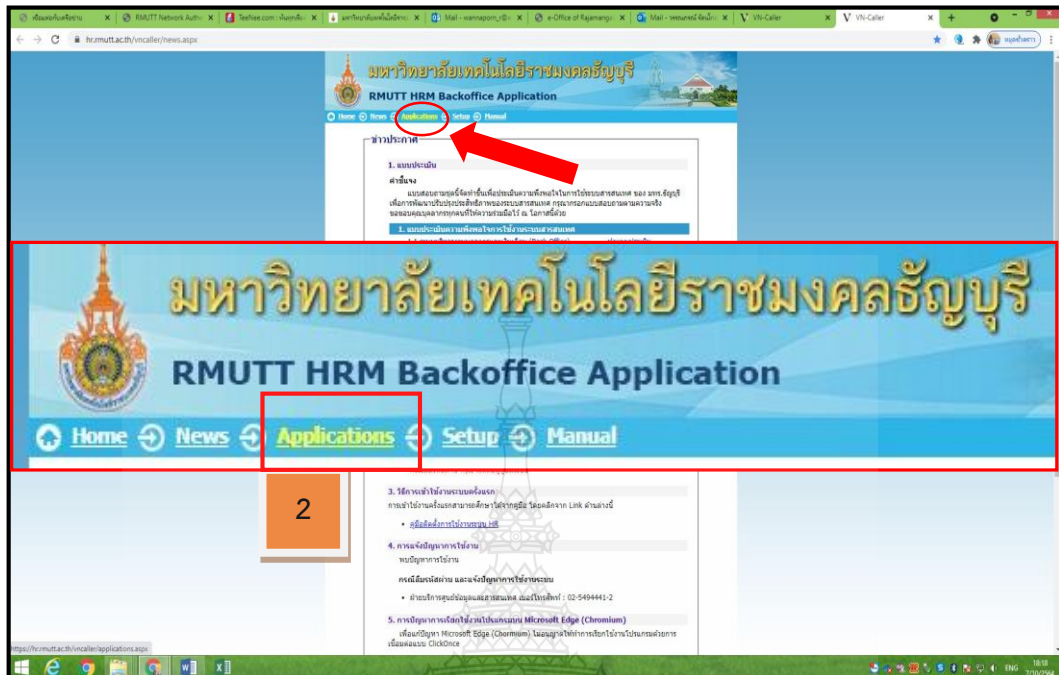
RMUTT Network Auth | Teefilee.com | Mail - wannaporn_r@ | e-Office of Rajamangala | VN-Caller | VN-Caller

hr.rmutt.ac.th/vncaller/news.aspx

มหาวิทยาลัยเทคโนโลยีราชมงคลธัญบุรี
RMUTT HRM Backoffice Application
Home News Applications Setup Manual

ข่าวประกาศ

1. แบบประเมิน

คำชี้แจง
แบบสอบถามชุดนี้จัดทำขึ้นเพื่อประเมินความพึงพอใจในการใช้ระบบสารสนเทศ ของ มทร.ธัญบุรี เพื่อการพัฒนาปรับปรุงประสิทธิภาพของระบบสารสนเทศ กรุณากรอกแบบสอบถามตามความจริง ขอขอบคุณบุคลากรทุกคนที่ให้ความร่วมมือไว้ ณ โอกาสนี้ด้วย

1. แบบประเมินความพึงพอใจการใช้งานระบบสารสนเทศ

มหาวิทยาลัยเทคโนโลยีราชมงคลธัญบุรี
RMUTT HRM Backoffice Application
Home News Applications Setup Manual

2

3. วิธีการเข้าใช้งานระบบครั้งแรก
การเข้าใช้งานครั้งแรกสามารถศึกษาได้จากคู่มือ โดยคลิกจาก Link ด้านล่างนี้
• คู่มือติดตั้งการใช้งานระบบ HR

4. การแจ้งปัญหาการใช้งาน
พบปัญหาการใช้งาน
กรณีลืมรหัสผ่าน และแจ้งปัญหาการใช้งานระบบ
• ฝ่ายบริการศูนย์ข้อมูลและสารสนเทศ เบอร์โทรศัพท์ : 02-5494441-2

5. การแก้ปัญหาการเรียกใช้งานโปรแกรมบน Microsoft Edge (Chromium)
เพื่อแก้ปัญหา Microsoft Edge (Chromium) ไม่อนุญาตให้ทำการเรียกใช้งานโปรแกรมด้วยการเชื่อมต่อแบบ ClickOnce

https://hr.rmutt.ac.th/vncaller/applications.aspx

ENG 18:18